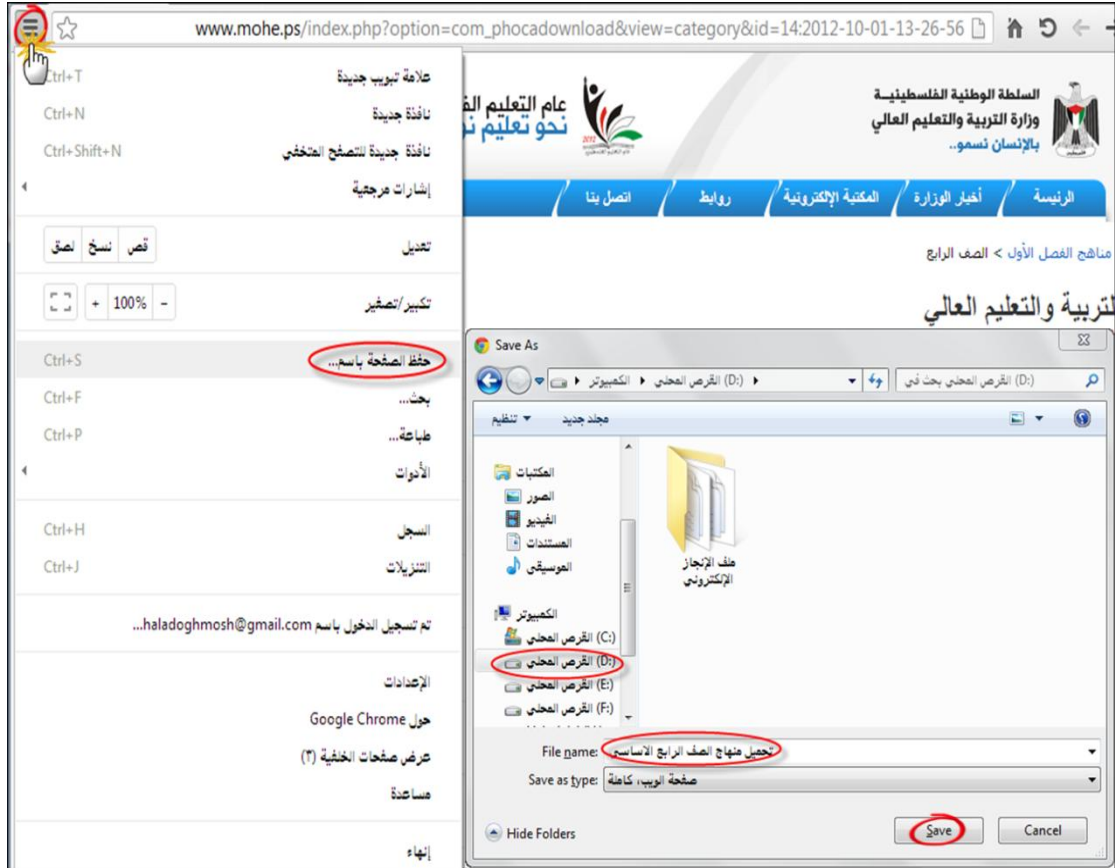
www.mohe.ps/index.php?option=com_phocadownload&view=category&id=14:2012-10-01-13-26-56

علامة تبويب جديدة Ctrl+T
نافذة جديدة Ctrl+N
نافذة جديدة للتصفح المتخفي Ctrl+Shift+N
إشارات مرجعية
تعديل قص نسخ لصق
تكبير/تصغير - 100% +
حفظ الصفحة باسم... Ctrl+S
بحث... Ctrl+F
طباعة... Ctrl+P
الأدوات
السجل Ctrl+H
التنزيلات Ctrl+J
تم تسجيل الدخول باسم haladoghmosh@gmail.com...
الإعدادات
حول Google Chrome
عرض صفحات الخلفية (٣)
مساعدة
إنهاء

السلطة الوطنية الفلسطينية
وزارة التربية والتعليم العالي
بالإنسان نسمو..
عام التعليم ال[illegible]
نحو تعليم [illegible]
2012

الرئيسة أخبار الوزارة المكتبة الإلكترونية روابط اتصل بنا

مناهج الفصل الأول > الصف الرابع

التربية والتعليم العالي

Save As
الكمبيوتر ◂ القرص المحلي (D:) ◂
بحث في القرص المحلي (D:)
تنظيم ▾ مجلد جديد
المكتبات
الصور
الفيديو
المستندات
الموسيقى
الكمبيوتر
القرص المحلي (C:)
القرص المحلي (D:)
القرص المحلي (E:)
القرص المحلي (F:)
ملف الإنجاز الإلكتروني
File name: تحميل منهاج الصف الرابع الاساسي
Save as type: صفحة الويب، كاملة
Hide Folders
Save
Cancel